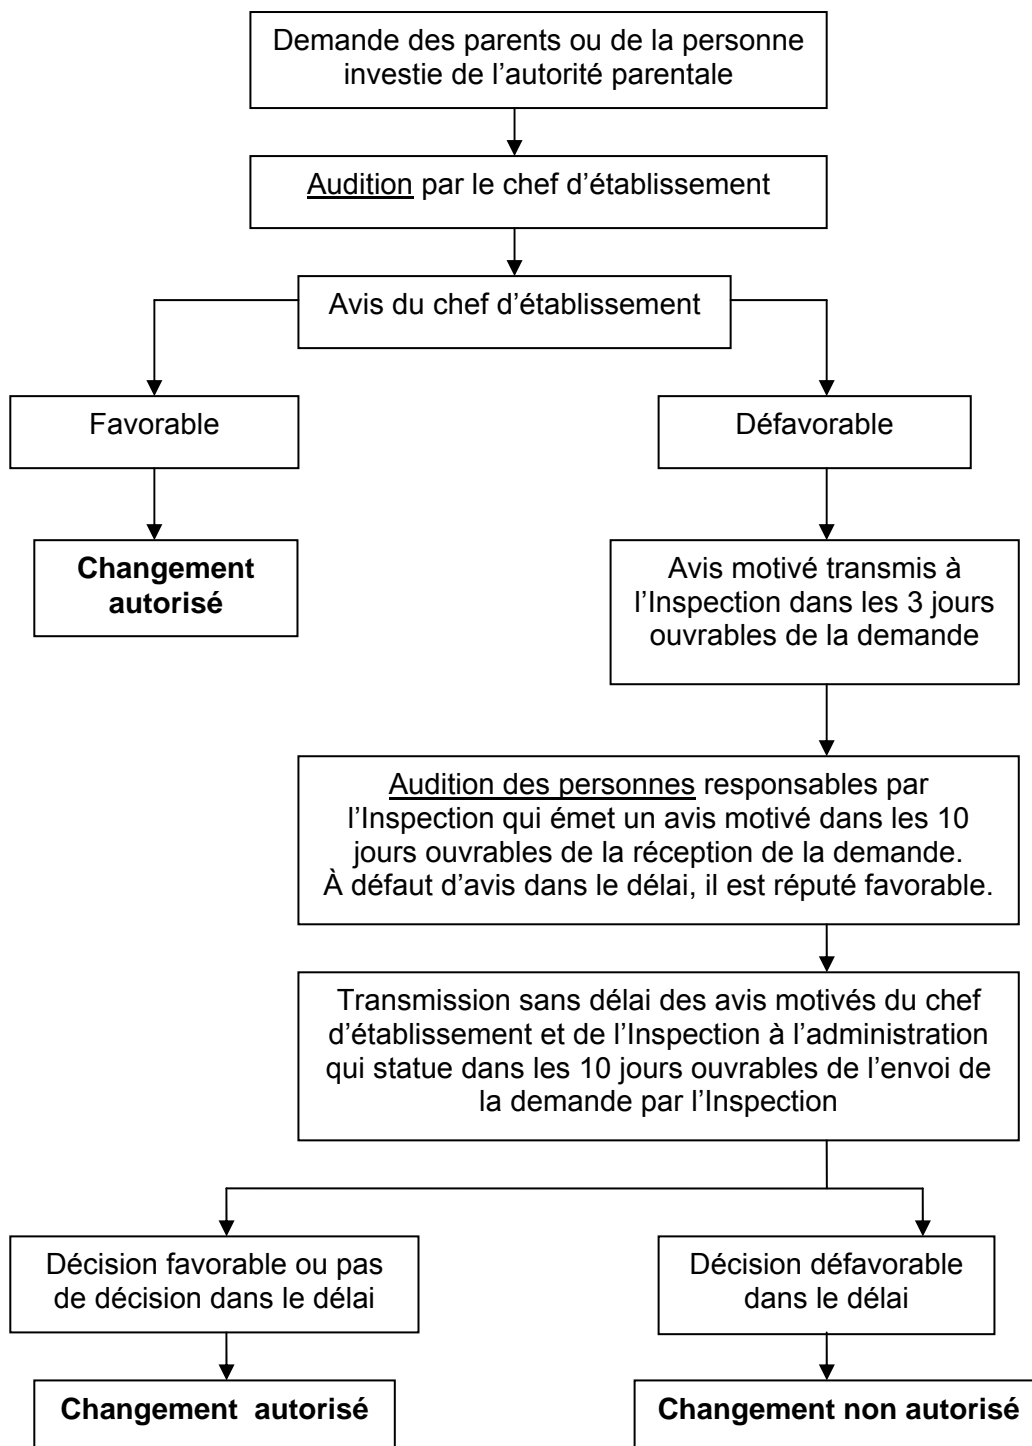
Demande des parents ou de la personne investie de l'autorité parentale

Audition par le chef d'établissement

Avis du chef d'établissement

Favorable

Changement autorisé

Défavorable

Avis motivé transmis à l'Inspection dans les 3 jours ouvrables de la demande

Audition des personnes responsables par l'Inspection qui émet un avis motivé dans les 10 jours ouvrables de la réception de la demande. À défaut d'avis dans le délai, il est réputé favorable.

Transmission sans délai des avis motivés du chef d'établissement et de l'Inspection à l'administration qui statue dans les 10 jours ouvrables de l'envoi de la demande par l'Inspection

Décision favorable ou pas de décision dans le délai

Changement autorisé

Décision défavorable dans le délai

Changement non autorisé